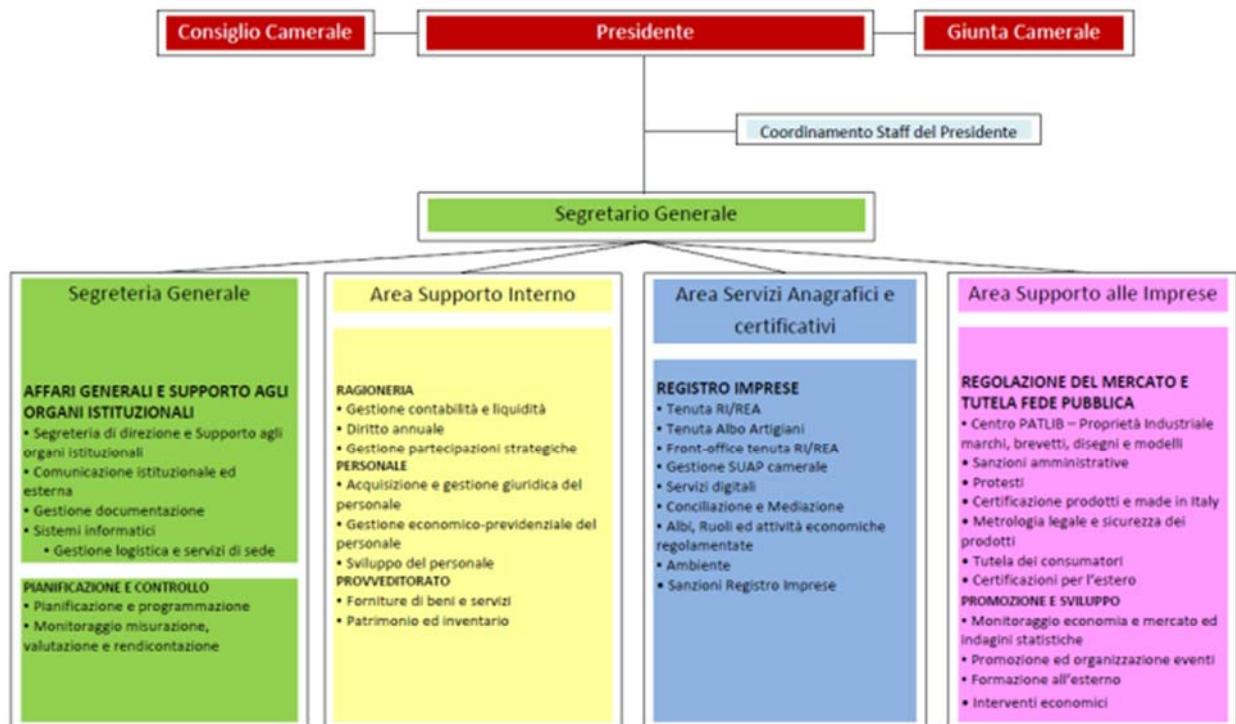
Consiglio Camerale

Presidente

Giunta Camerale

Coordinamento Staff del Presidente

Segretario Generale

Segreteria Generale

AFFARI GENERALI E SUPPORTO AGLI ORGANI ISTITUZIONALI
• Segreteria di direzione e Supporto agli organi istituzionali
• Comunicazione istituzionale ed esterna
• Gestione documentazione
• Sistemi informatici
• Gestione logistica e servizi di sede

PIANIFICAZIONE E CONTROLLO
• Pianificazione e programmazione
• Monitoraggio misurazione, valutazione e rendicontazione

Area Supporto Interno

RAGIONERIA
• Gestione contabilità e liquidità
• Diritto annuale
• Gestione partecipazioni strategiche
PERSONALE
• Acquisizione e gestione giuridica del personale
• Gestione economico-previdenziale del personale
• Sviluppo del personale
PROVVEDITORATO
• Forniture di beni e servizi
• Patrimonio ed inventario

Area Servizi Anagrafici e certificativi

REGISTRO IMPRESE
• Tenuta RI/REA
• Tenuta Albo Artigiani
• Front-office tenuta RI/REA
• Gestione SUAP camerale
• Servizi digitali
• Conciliazione e Mediazione
• Albi, Ruoli ed attività economiche regolamentate
• Ambiente
• Sanzioni Registro Imprese

Area Supporto alle Imprese

REGOLAZIONE DEL MERCATO E TUTELA FEDE PUBBLICA
• Centro PATLIB – Proprietà Industriale marchi, brevetti, disegni e modelli
• Sanzioni amministrative
• Protesti
• Certificazione prodotti e made in Italy
• Metrologia legale e sicurezza dei prodotti
• Tutela dei consumatori
• Certificazioni per l'estero
PROMOZIONE E SVILUPPO
• Monitoraggio economia e mercato ed indagini statistiche
• Promozione ed organizzazione eventi
• Formazione all'esterno
• Interventi economici